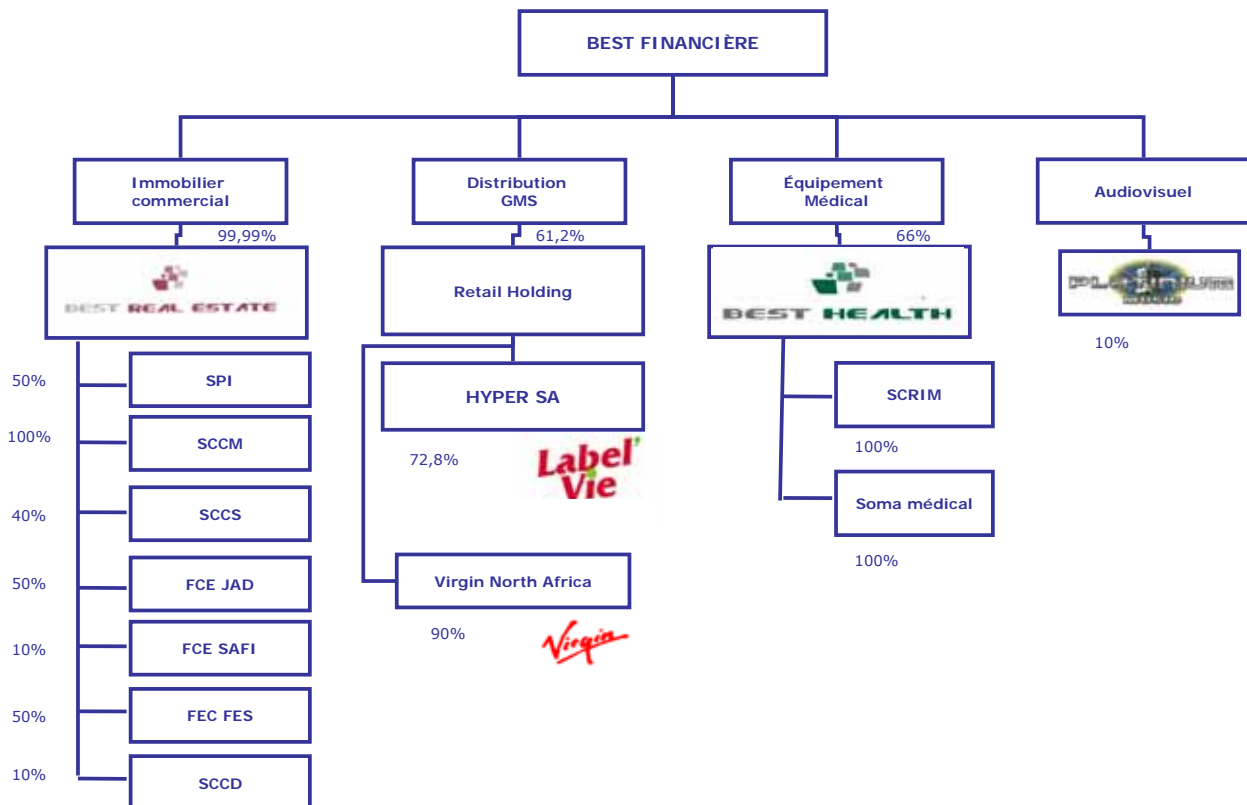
BEST FINANCIÈRE

Immobilier commercial

99,99%

BEST REAL ESTATE

50%
SPI

100%
SCCM

40%
SCCS

50%
FCE JAD

10%
FCE SAFI

50%
FEC FES

10%
SCCD

Distribution GMS

61,2%

Retail Holding

HYPER SA

72,8%

Label' Vie

Virgin North Africa

90%

Virgin

Équipement Médical

66%

BEST HEALTH

SCRIM

100%

Soma médical

100%

Audiovisuel

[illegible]

10%